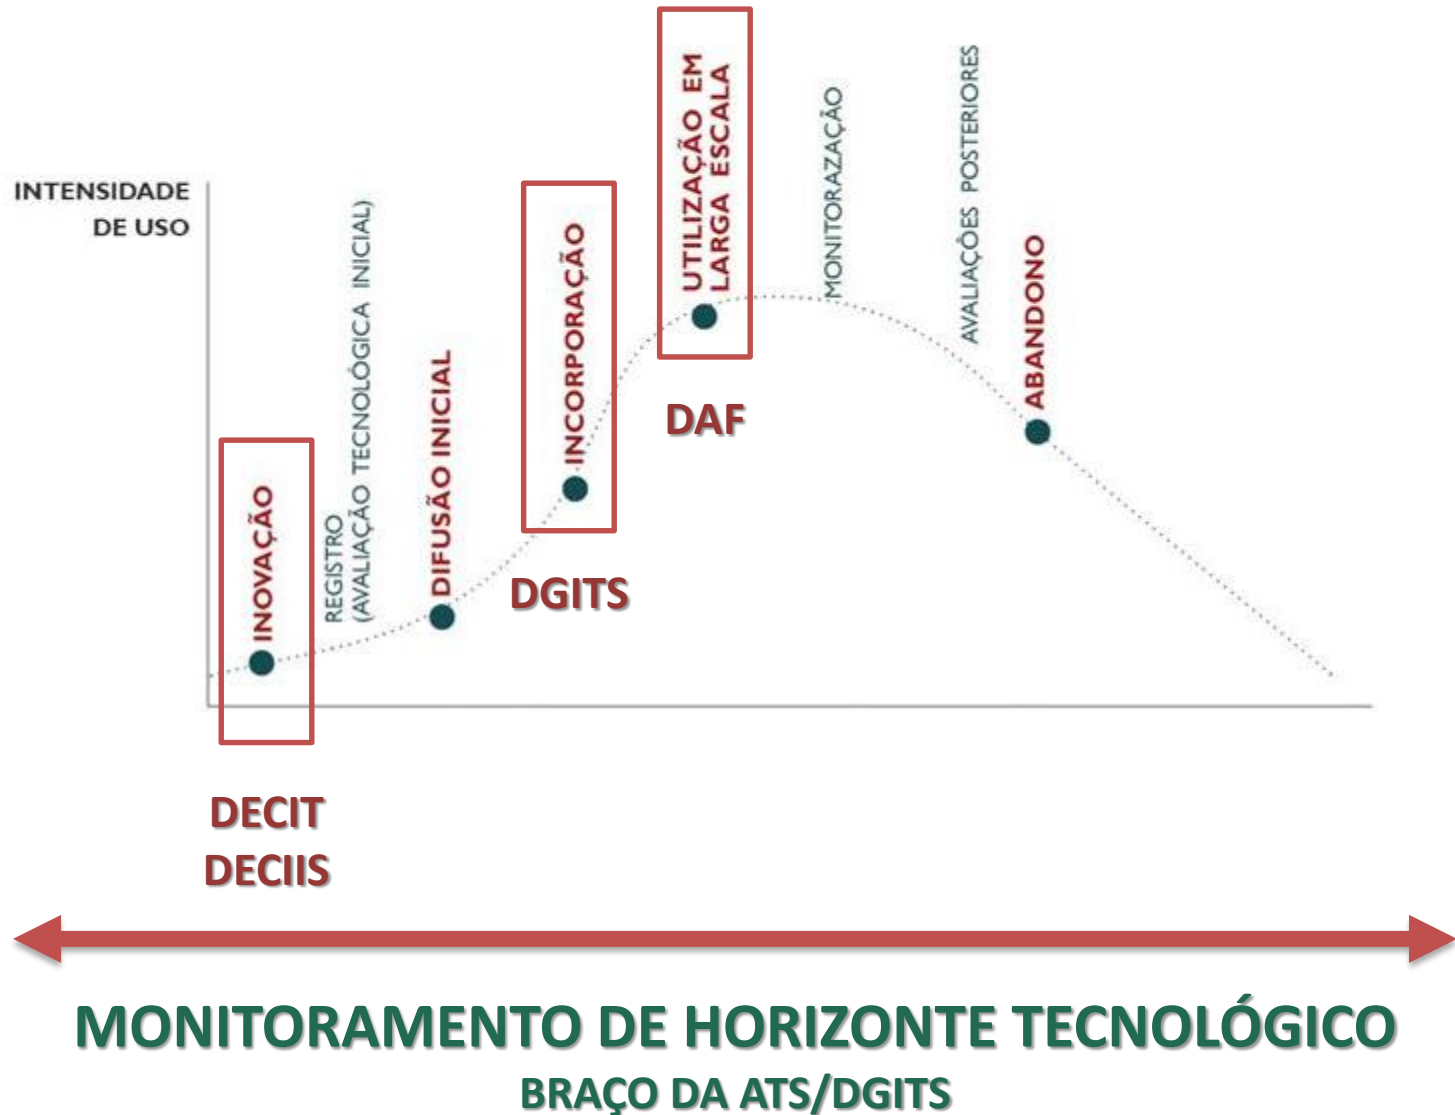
INTENSIDADE DE USO

INOVAÇÃO

REGISTRO (AVALIAÇÃO TECNOLÓGICA INICIAL)

DIFUSÃO INICIAL

INCORPORAÇÃO

UTILIZAÇÃO EM LARGA ESCALA

MONITORAZAÇÃO

AVALIAÇÕES POSTERIORES

ABANDONO

DAF

DGITS

DECIT
DECIIS

MONITORAMENTO DE HORIZONTE TECNOLÓGICO
BRAÇO DA ATS/DGITS